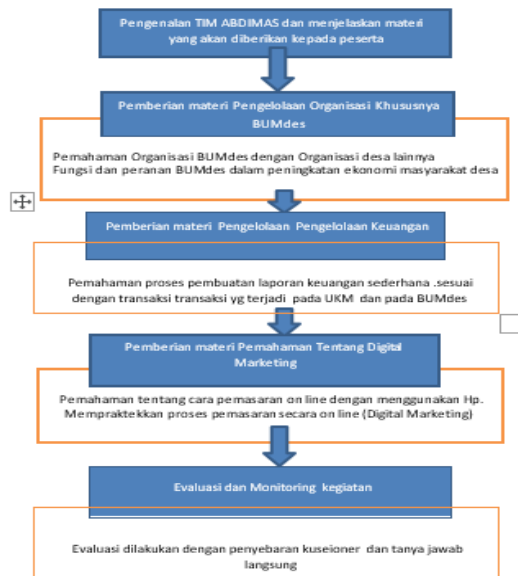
Pengenalan TIM ABDIMAS dan menjelaskan materi yang akan diberikan kepada peserta

Pemberian materi Pengelolaan Organisasi Khususnya BUMdes

Pemahaman Organisasi BUMdes dengan Organisasi desa lainnya
Fungsi dan peranan BUMdes dalam peningkatan ekonomi masyarakat desa

Pemberian materi Pengelolaan Pengelolaan Keuangan

Pemahaman proses pembuatan laporan keuangan sederhana .sesuai dengan transaksi transaksi yg terjadi pada UKM dan pada BUMdes

Pemberian materi Pemahaman Tentang Digital Marketing

Pemahaman tentang cara pemasaran on line dengan menggunakan Hp.
Mempraktekkan proses pemasaran secara on line (Digital Marketing)

Evaluasi dan Monitoring kegiatan

Evaluasi dilakukan dengan penyebaran kuseioner dan tanya jawab langsung